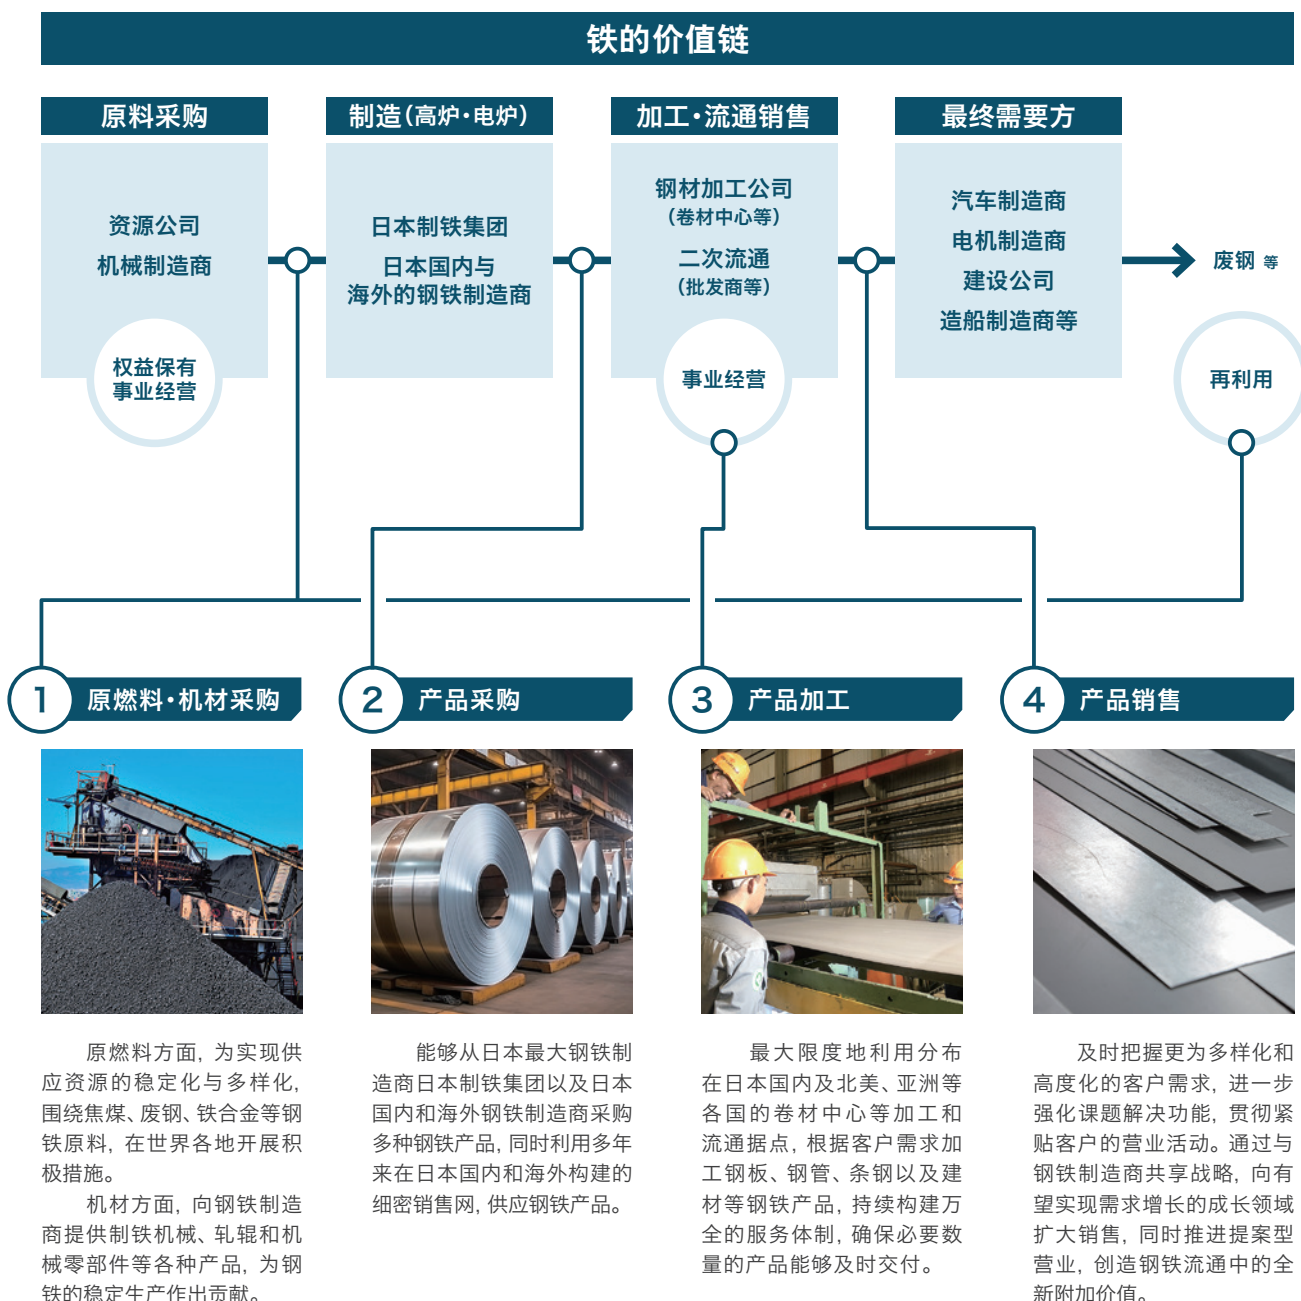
铁的价值链

原料采购

资源公司
机械制造商

权益保有
事业经营

制造(高炉·电炉)

日本制铁集团
日本国内与
海外的钢铁制造商

加工·流通销售

钢材加工公司
(卷材中心等)
二次流通
(批发商等)

事业经营

最终需要方

汽车制造商
电机制造商
建设公司
造船制造商等

废钢 等

再利用

1 原燃料·机材采购

原燃料方面，为实现供应资源的稳定化与多样化，围绕焦煤、废钢、铁合金等钢铁原料，在世界各地开展积极措施。

机材方面，向钢铁制造商提供制铁机械、轧辊和机械零部件等各种产品，为钢铁的稳定生产作出贡献。

2 产品采购

能够从日本最大钢铁制造商日本制铁集团以及日本国内和海外钢铁制造商采购多种钢铁产品，同时利用多年来在日本国内和海外构建的细密销售网，供应钢铁产品。

3 产品加工

最大限度地利用分布在日本国内及北美、亚洲等各国的卷材中心等加工和流通据点，根据客户需求加工钢板、钢管、条钢以及建材等钢铁产品，持续构建万全的服务体制，确保必要数量的产品能够及时交付。

4 产品销售

及时把握更为多样化和高度化的客户需求，进一步强化课题解决功能，贯彻紧贴客户的营业活动。通过与钢铁制造商共享战略，向有望实现需求增长的成长领域扩大销售，同时推进提案型营业，创造钢铁流通中的全新附加价值。